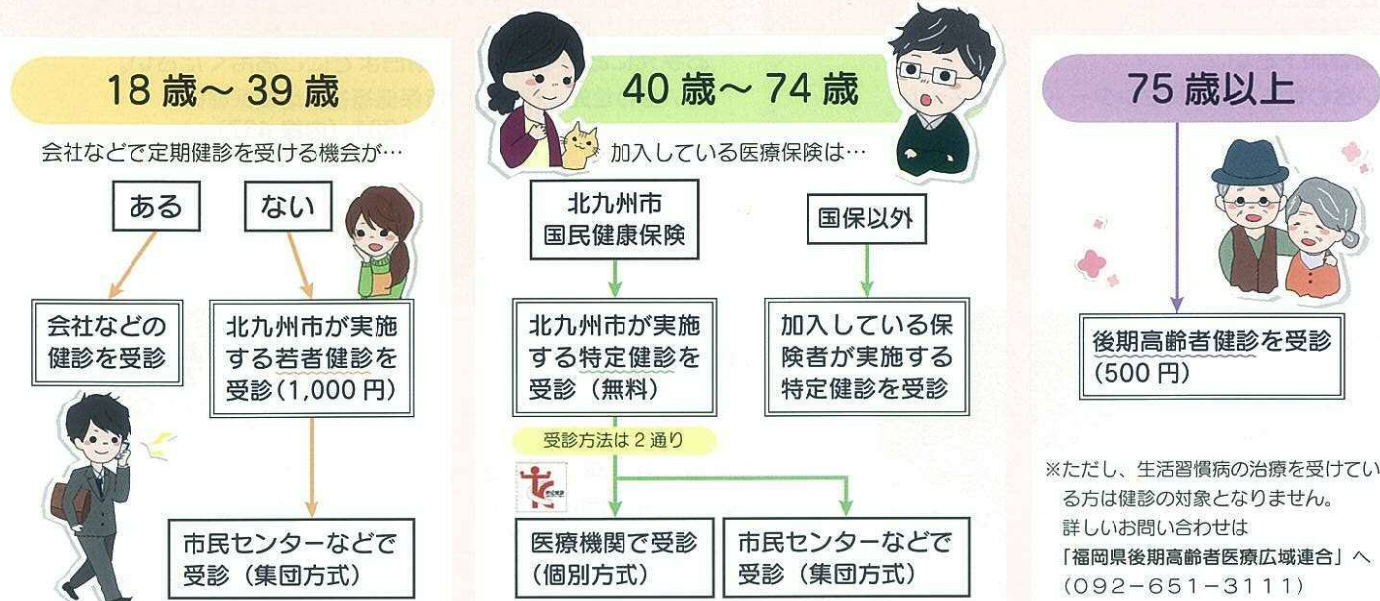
18 歳～ 39 歳

会社などで定期健診を受ける機会が…

ある

ない

会社などの健診を受診

北九州市が実施する若者健診を受診（1,000 円）

市民センターなどで受診（集団方式）

40 歳～ 74 歳

加入している医療保険は…

北九州市国民健康保険

国保以外

北九州市が実施する特定健診を受診（無料）

加入している保険者が実施する特定健診を受診

受診方法は 2 通り

医療機関で受診（個別方式）

市民センターなどで受診（集団方式）

75 歳以上

後期高齢者健診を受診（500 円）

※ただし、生活習慣病の治療を受けている方は健診の対象となりません。
詳しいお問い合わせは
「福岡県後期高齢者医療広域連合」へ
（092－651－3111）